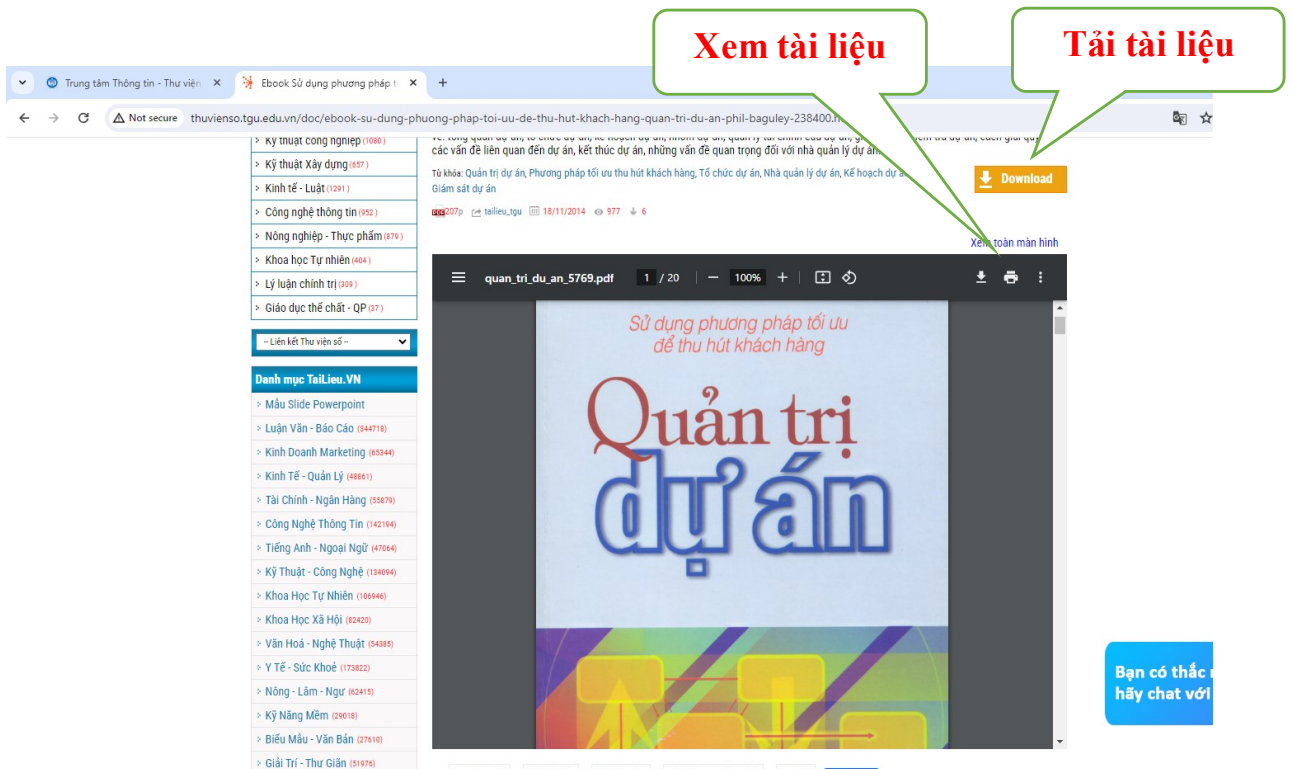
Xem tài liệu

Tải tài liệu

Trung tâm Thông tin - Thư viện ×
Ebook Sử dụng phương pháp t ×
+

Not secure thuvienso.tgu.edu.vn/doc/ebook-su-dung-phuong-phap-toi-uu-de-thu-hut-khach-hang-quan-tri-du-an-phil-baguley-238400.h

Kỹ thuật công nghiệp (1080)
Kỹ thuật Xây dựng (657)
Kinh tế - Luật (1291)
Công nghệ thông tin (952)
Nông nghiệp - Thực phẩm (879)
Khoa học Tự nhiên (404)
Lý luận chính trị (309)
Giáo dục thể chất - QP (37)

-- Liên kết Thư viện số --

Danh mục TaiLieu.VN
Mẫu Slide Powerpoint
Luận Văn - Báo Cáo (344718)
Kinh Doanh Marketing (65344)
Kinh Tế - Quản Lý (48861)
Tài Chính - Ngân Hàng (55879)
Công Nghệ Thông Tin (142194)
Tiếng Anh - Ngoại Ngữ (47064)
Kỹ Thuật - Công Nghệ (134094)
Khoa Học Tự Nhiên (106946)
Khoa Học Xã Hội (82420)
Văn Hoá - Nghệ Thuật (54385)
Y Tế - Sức Khoẻ (173822)
Nông - Lâm - Ngư (62415)
Kỹ Năng Mềm (29018)
Biểu Mẫu - Văn Bản (27610)
Giải Trí - Thư Giãn (51976)

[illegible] các vấn đề liên quan đến dự án, kết thúc dự án, những vấn đề quan trọng đối với nhà quản lý dự án

Từ khóa: Quản trị dự án, Phương pháp tối ưu thu hút khách hàng, Tổ chức dự án, Nhà quản lý dự án, Kế hoạch dự á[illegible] Giám sát dự án

Download

207p tailieu_tgu 18/11/2014 977 6

Xem toàn màn hình

quan_tri_du_an_5769.pdf 1 / 20 — 100% +

Sử dụng phương pháp tối ưu để thu hút khách hàng
Quản trị dự án

Bạn có thắc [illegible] hãy chat với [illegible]